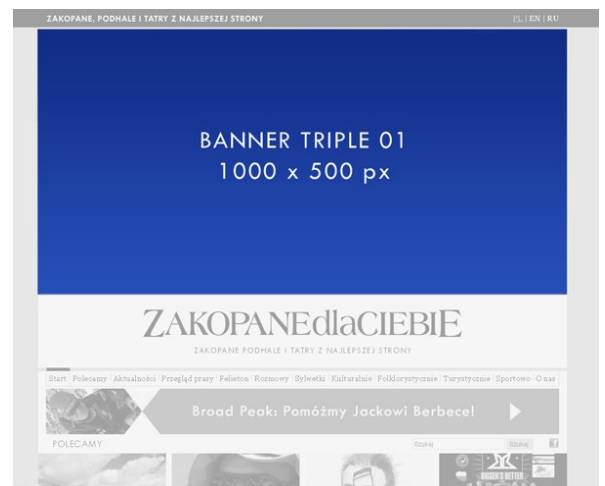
ZAKOPANE, PODHALE I TATRY Z NAJLEPSZEJ STRONY

PL | EN | RU

BANNER TRIPLE 01
1000 x 500 px

ZAKOPANEdlaCIEBIE

ZAKOPANE PODHALE I TATRY Z NAJLEPSZEJ STRONY

Start Polecamy Aktualności Przegląd prasy Felieton Rozmowy Sylwetki Kulturalnie Folklorystycznie Turystycznie Sportowo O nas

Broad Peak: Pomóżmy Jackowi Berbece!

POLECAMY

Szukaj

Szukaj

f